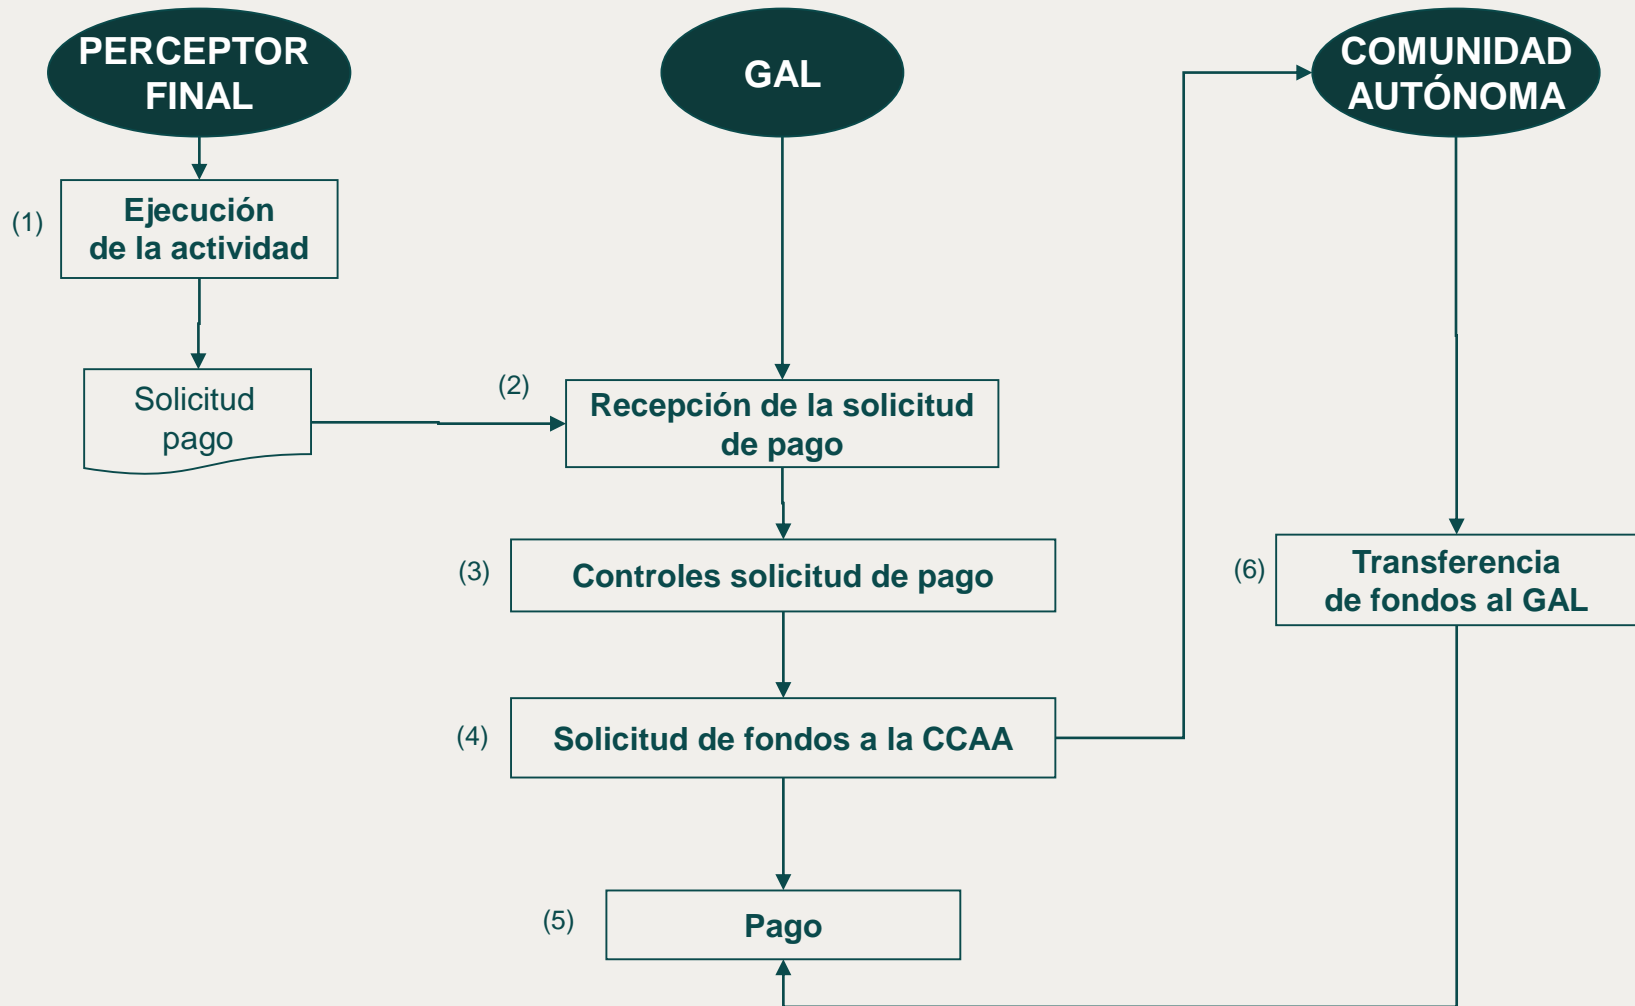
PERCEPTOR FINAL

GAL

COMUNIDAD AUTÓNOMA

(1) Ejecución de la actividad

Solicitud pago

(2) Recepción de la solicitud de pago

(3) Controles solicitud de pago

(4) Solicitud de fondos a la CCAA

(5) Pago

(6) Transferencia de fondos al GAL